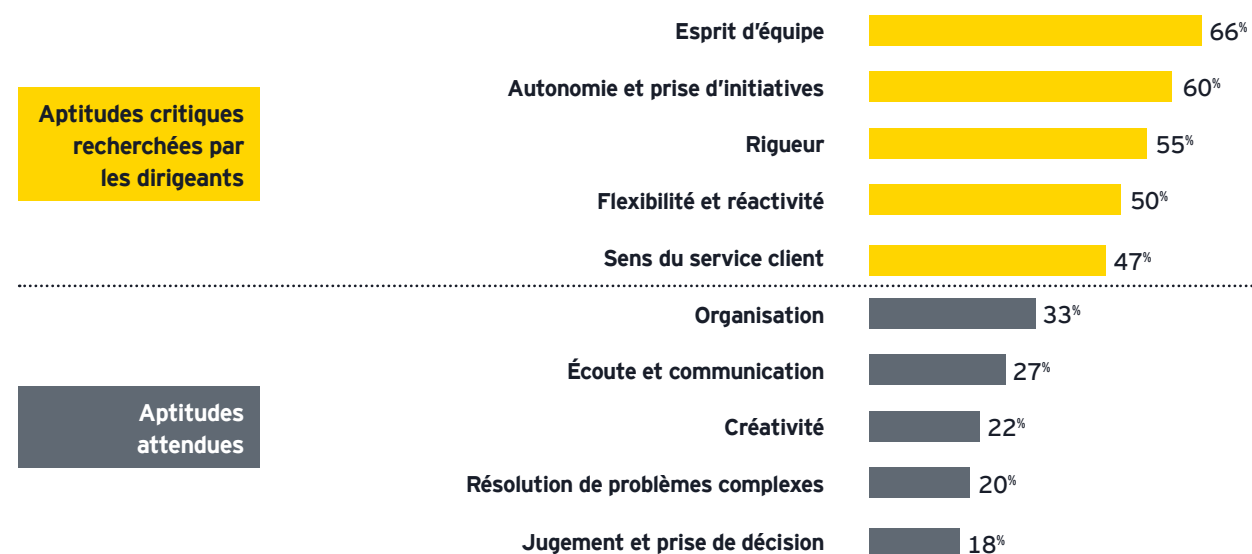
Aptitudes critiques recherchées par les dirigeants

Esprit d'équipe 66%

Autonomie et prise d'initiatives 60%

Rigueur 55%

Flexibilité et réactivité 50%

Sens du service client 47%

Aptitudes attendues

Organisation 33%

Écoute et communication 27%

Créativité 22%

Résolution de problèmes complexes 20%

Jugement et prise de décision 18%